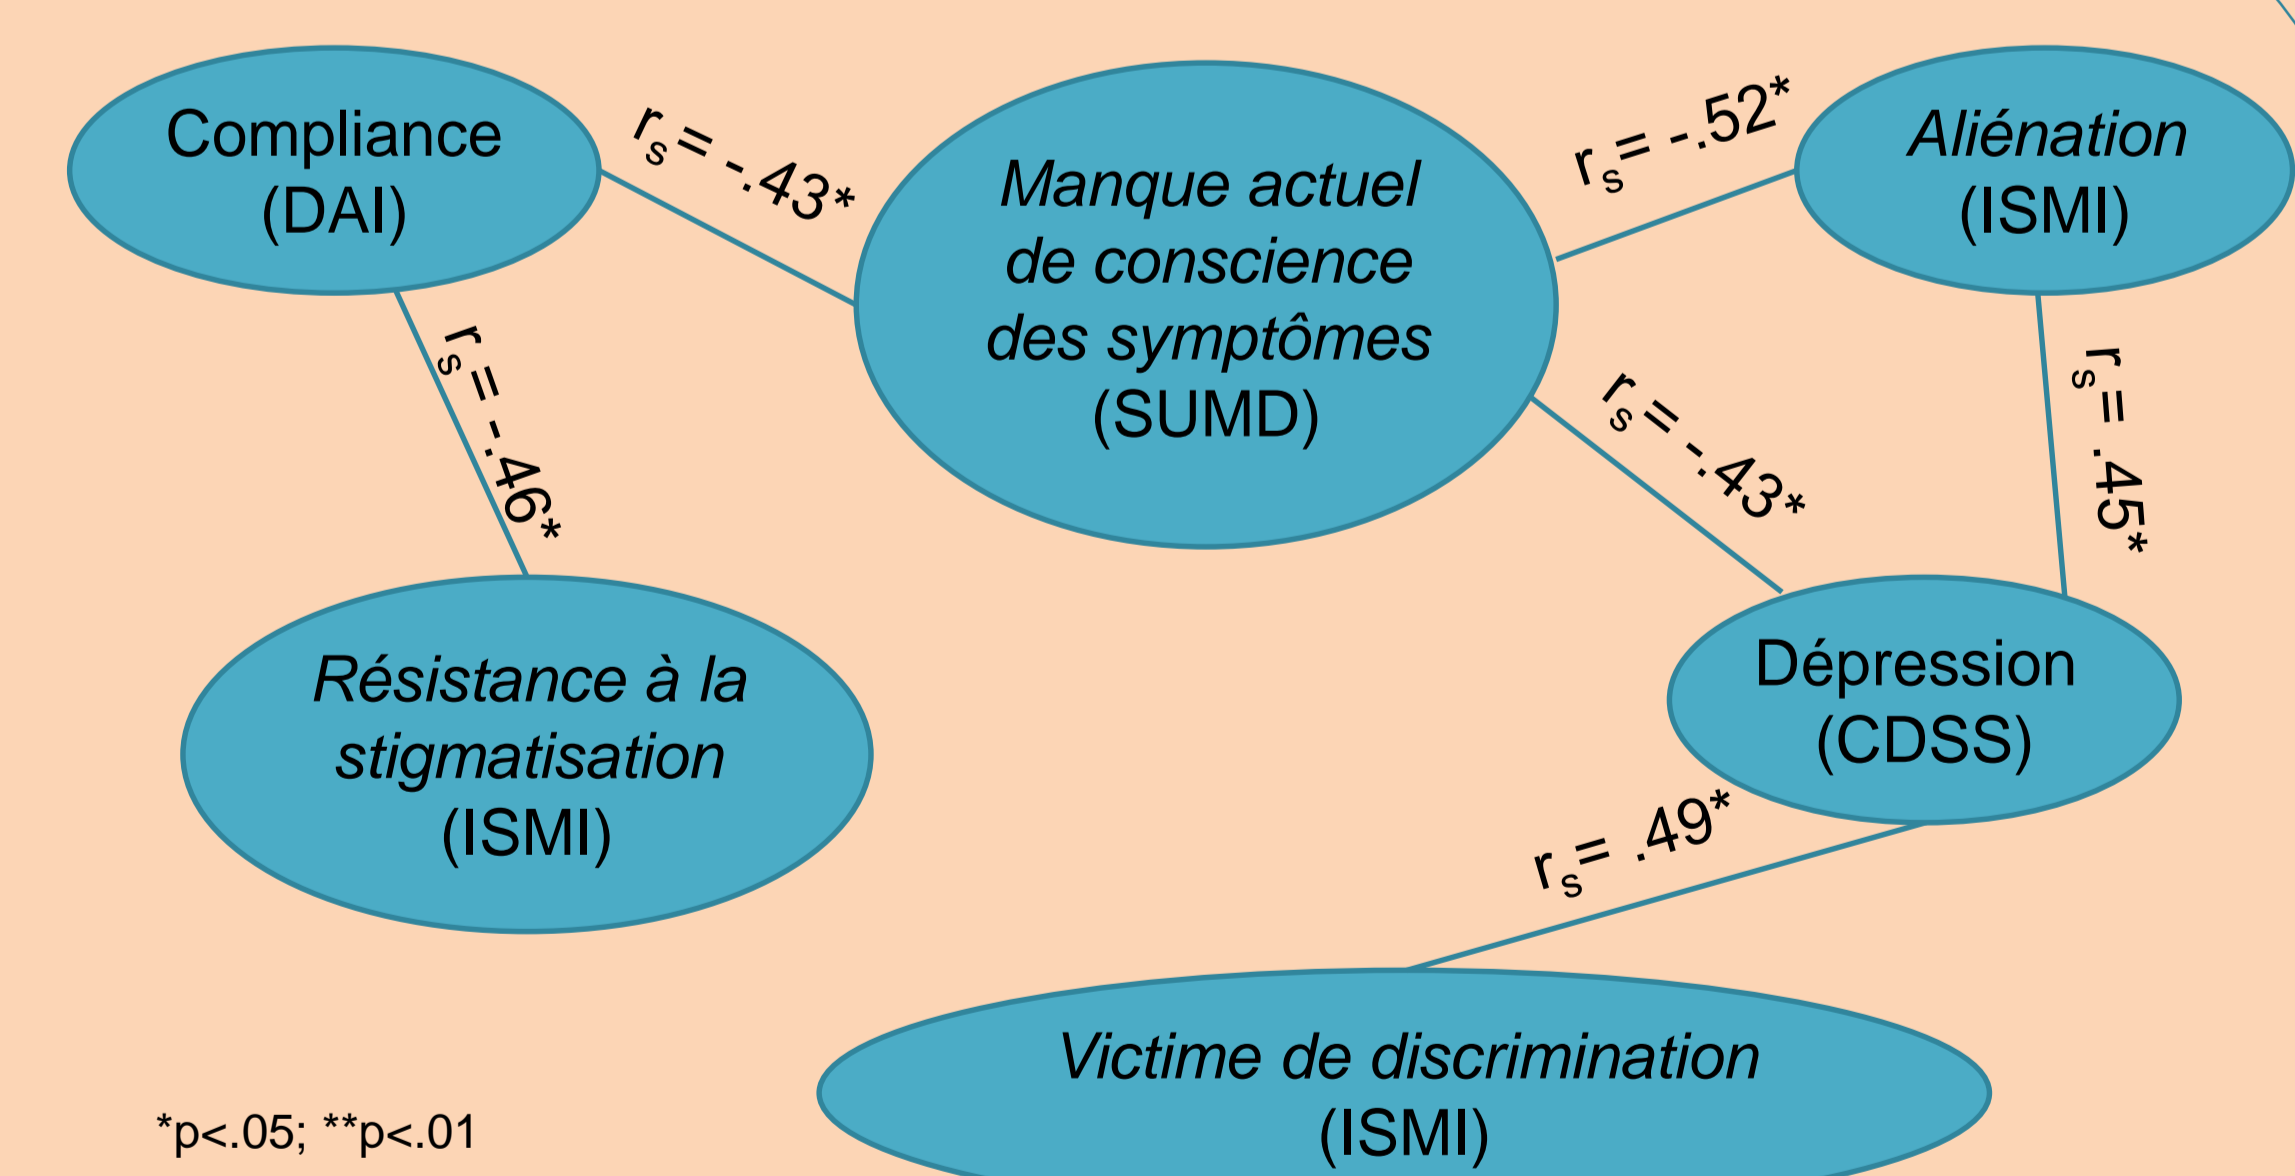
Compliance (DAI)

$r_s$= -.43*

Manque actuel de conscience des symptômes (SUMD)

$r_s$= -.52*

Aliénation (ISMI)

$r_s$= -.46*

$r_s$= -.43*

$r_s$= .45*

Résistance à la stigmatisation (ISMI)

Dépression (CDSS)

$r_s$= .49*

Victime de discrimination (ISMI)

*p<.05; **p<.01